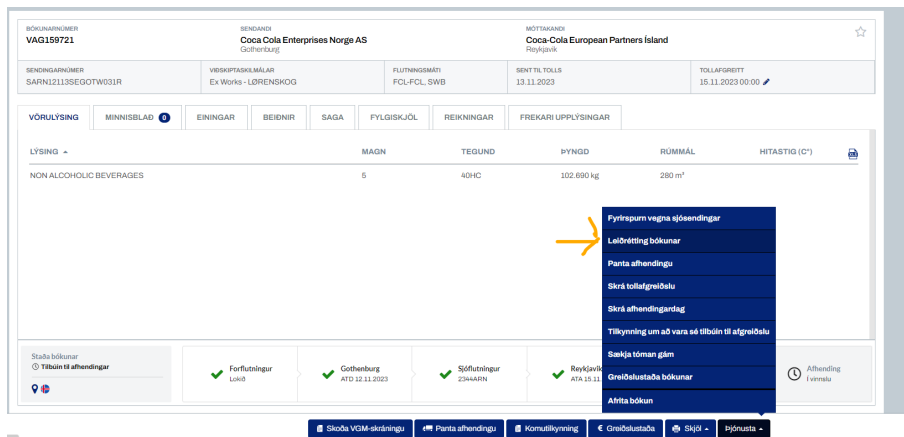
BÓKUNARNÚMER
VAG159721

SENDANDI
Coca Cola Enterprises Norge AS
Gothenburg

MÓTTAKANDI
Coca-Cola European Partners Ísland
Reykjavík

SENDINGARNÚMER
SARN12113SEGOTW031R

VIÐSKIPTASKILMÁLAR
Ex Works - LØRENSKOG

FLUTNINGSMÁTI
FCL-FCL, SWB

SENT TIL TOLLS
13.11.2023

TOLLAFGREITT
15.11.2023 00:00

VÖRULÝSING | MINNISBLAÐ 0 | EININGAR | BEIÐNIR | SAGA | FYLGISKJÖL | REIKNINGAR | FREKARI UPPLÝSINGAR

| LÝSING | MAGN | TEGUND | ÞYNGD | RÚMMÁL | HITASTIG (C°) |
|---|---|---|---|---|---|
| NON ALCOHOLIC BEVERAGES | 5 | 40HC | 102.690 kg | 280 m³ | |

Fyrirspurn vegna sjósendingar
Leiðrétting bókunar
Panta afhendingu
Skrá tollafgreiðslu
Skrá afhendingardag
Tilkynning um að vara sé tilbúin til afgreiðslu
Sækja tóman gám
Greiðslustaða bókunar
Afrita bókun

Staða bókunar
Tilbúin til afhendingar

Forflutningur
Lokið

Gothenburg
ATD 12.11.2023

Sjóflutningur
2344ARN

Reykjavík
ATA 15.11

Afhending
Í vinnslu

Skoða VGM-skráningu | Panta afhendingu | Komutilkynning | € Greiðslustaða | Skjöl | Þjónusta